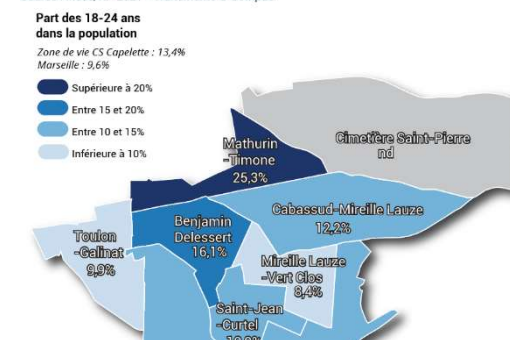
Part des 18-24 ans dans la population

Zone de vie CS Capelette : 13,4%
Marseille : 9,6%

Supérieure à 20%
Entre 15 et 20%
Entre 10 et 15%
Inférieure à 10%

Mathurin -Timone
25,3%

Cimetière Saint-Pierre nd

Benjamin Delessert
16,1%

Cabassud-Mireille Lauze
12,2%

Toulon -Galinat
9,9%

Mireille Lauze -Vert Clos
8,4%

Saint-Jean -Curtel
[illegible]